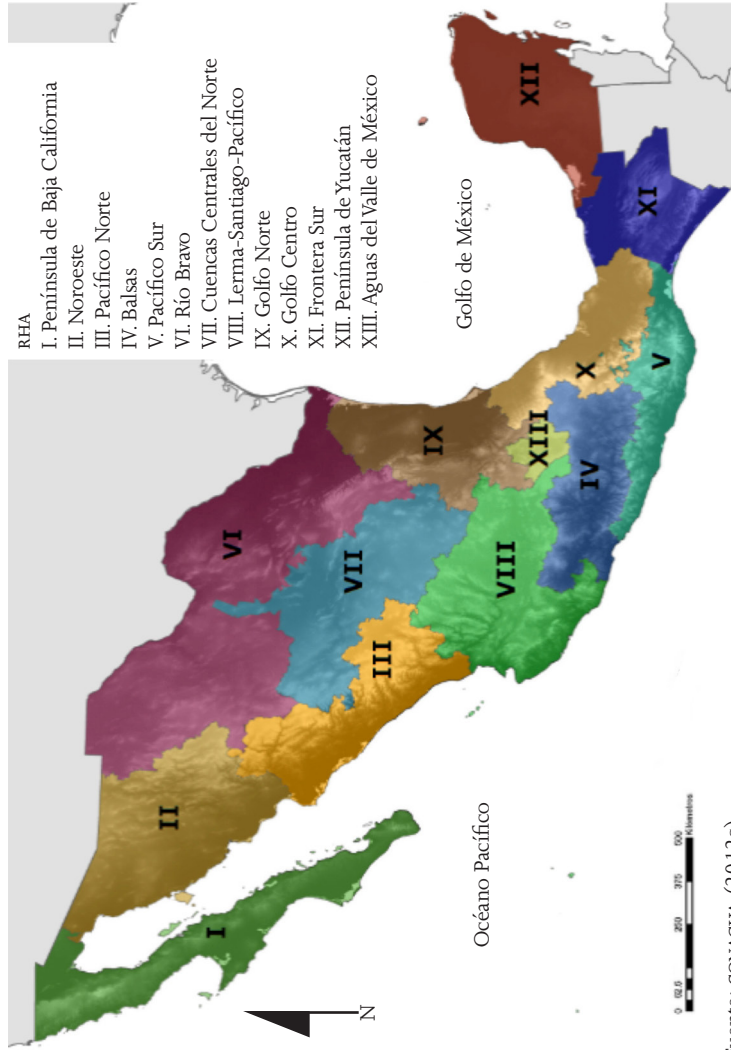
RHA
I. Península de Baja California
II. Noroeste
III. Pacífico Norte
IV. Balsas
V. Pacífico Sur
VI. Río Bravo
VII. Cuencas Centrales del Norte
VIII. Lerma-Santiago-Pacífico
IX. Golfo Norte
X. Golfo Centro
XI. Frontera Sur
XII. Península de Yucatán
XIII. Aguas del Valle de México

Golfo de México

Océano Pacífico

N

I
II
III
IV
V
VI
VII
VIII
IX
X
XI
XII
XIII

0 62.5 125 250 375 500 Kilómetros

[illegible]ente: CONAGUA (2012a)